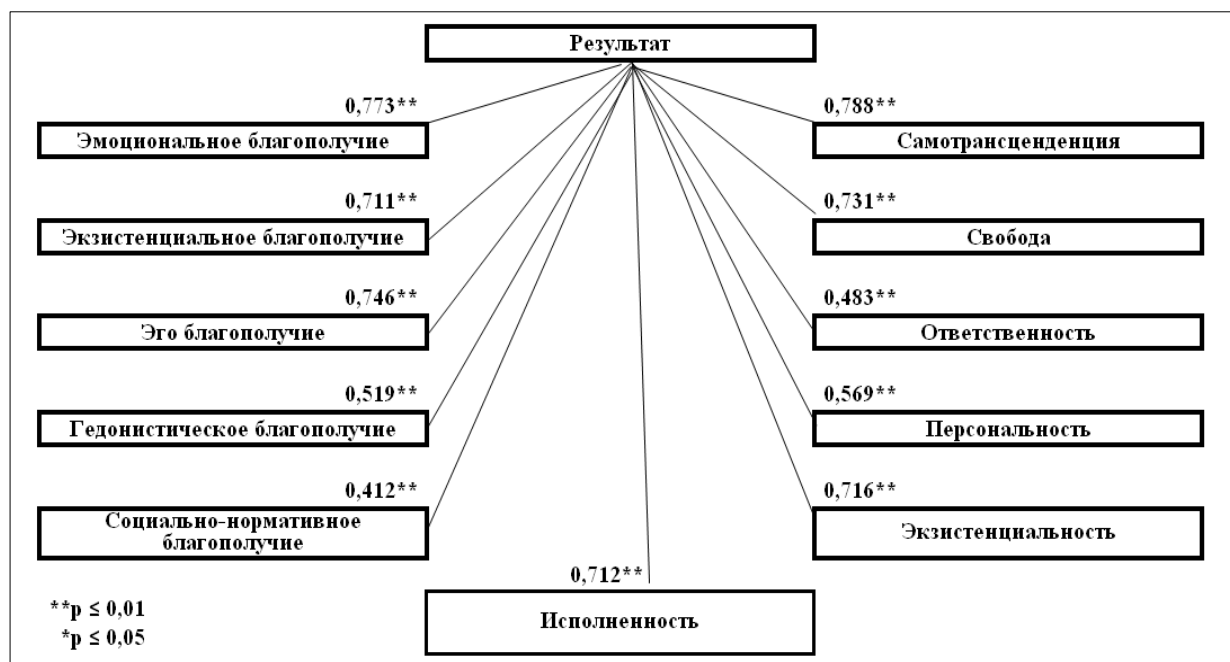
Результат

0,773**
Эмоциональное благополучие

0,711**
Экзистенциальное благополучие

0,746**
Эго благополучие

0,519**
Гедонистическое благополучие

0,412**
Социально-нормативное благополучие

0,788**
Самотрансценденция

0,731**
Свобода

0,483**
Ответственность

0,569**
Персональность

0,716**
Экзистенциальность

0,712**
Исполненность

**p ≤ 0,01
*p ≤ 0,05